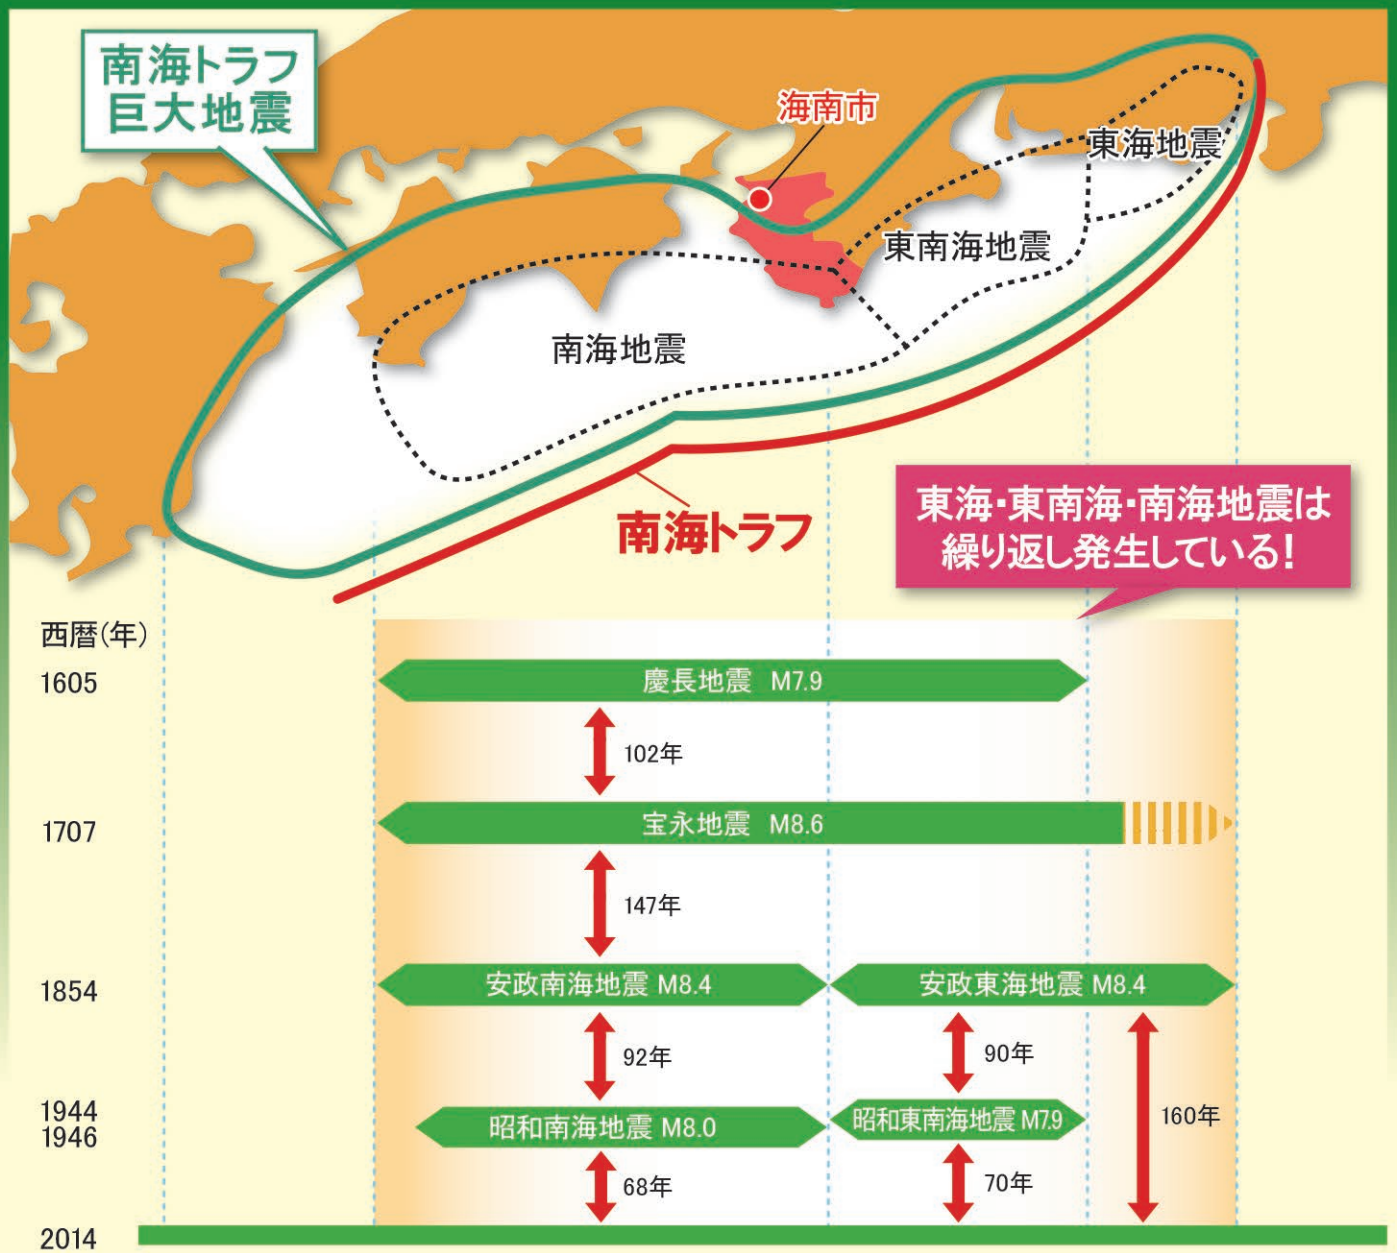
南海トラフ
巨大地震

海南市

東海地震

東南海地震

南海地震

南海トラフ

東海·東南海·南海地震は
繰り返し発生している!

西暦(年)

1605
慶長地震 M7.9
102年

1707
宝永地震 M8.6
147年

1854
安政南海地震 M8.4
安政東海地震 M8.4
92年
90年
160年

1944
1946
昭和南海地震 M8.0
昭和東南海地震 M7.9
68年
70年

2014